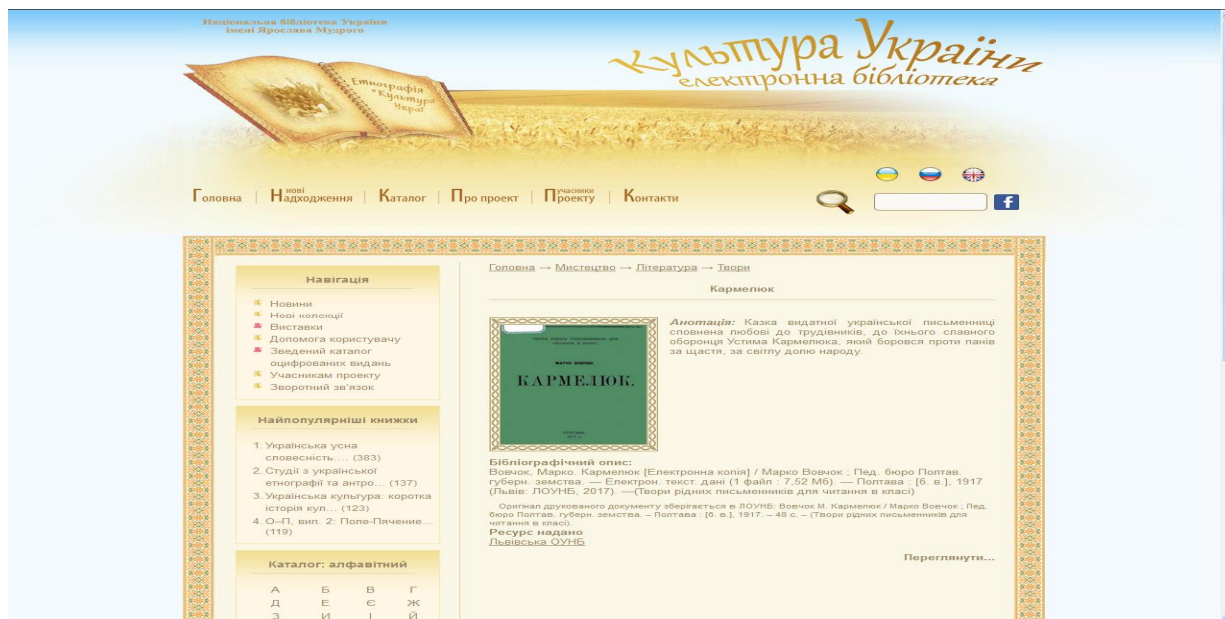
Національна бібліотека України імені Ярослава Мудрого

Культура України
електронна бібліотека

Етнографія • Культура • Україна

Головна | Нові надходження | Каталог | Про проект | Учасники проекту | Контакти

Навігація

Новини
Нові колекції
Виставки
Допомога користувачу
Зведений каталог оцифрованих видань
Учасникам проекту
Зворотний зв'язок

Найпопулярніші книжки

1. Українська усна словесність.... (383)
2. Студії з української етнографії та антро... (137)
3. Українська культура: коротка історія кул... (123)
4. О–П, вип. 2: Поле-Пячение... (119)

Каталог: алфавітний

| А | Б | В | Г |
|---|---|---|---|
| Д | Е | Є | Ж |
| З | И | І | Й |

Головна → Мистецтво → Література → Твори

Кармелюк

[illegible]
МАРКО ВОВЧОК
КАРМЕЛЮК.
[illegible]

Анотація: Казка видатної української письменниці сповнена любові до трудівників, до їхнього славного оборонця Устима Кармелюка, який боровся проти панів за щастя, за світлу долю народу.

Бібліографічний опис:
Вовчок, Марко. Кармелюк [Електронна копія] / Марко Вовчок ; Пед. бюро Полтав. губерн. земства. — Електрон. текст. дані (1 файл : 7,52 Мб). — Полтава : [б. в.], 1917 (Львів: ЛОУНБ, 2017). —(Твори рідних письменників для читання в класі)

Оригінал друкованого документу зберігається в ЛОУНБ: Вовчок М. Кармелюк / Марко Вовчок ; Пед. бюро Полтав. губерн. земства. – Полтава : [б. в.], 1917. – 48 с. – (Твори рідних письменників для читання в класі).
Ресурс надано
Львівська ОУНБ

Переглянути...